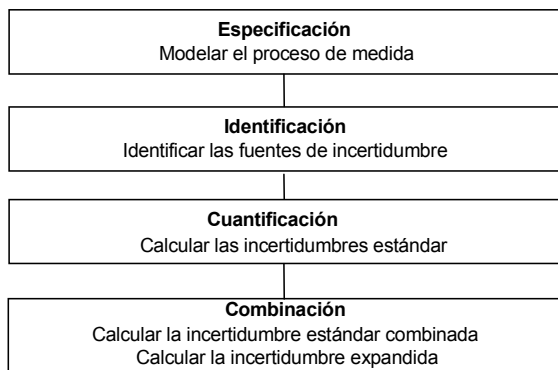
Especificación
Modelar el proceso de medida

Identificación
Identificar las fuentes de incertidumbre

Cuantificación
Calcular las incertidumbres estándar

Combinación
Calcular la incertidumbre estándar combinada
Calcular la incertidumbre expandida